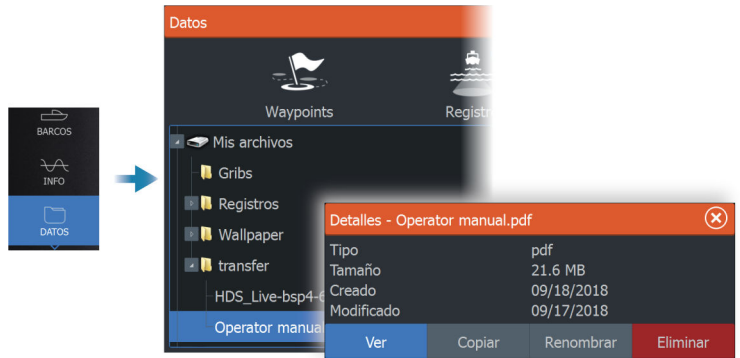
BARCOS

INFO

DATOS

Datos

Waypoints

Registr

Mis archivos

Gribs

Registros

Wallpaper

transfer

HDS_Live-bsp4-

Operator manual

Detalles - Operator manual.pdf

| | |
|---|---|
| Tipo | pdf |
| Tamaño | 21.6 MB |
| Creado | 09/18/2018 |
| Modificado | 09/17/2018 |

Ver

Copiar

Renombrar

Eliminar